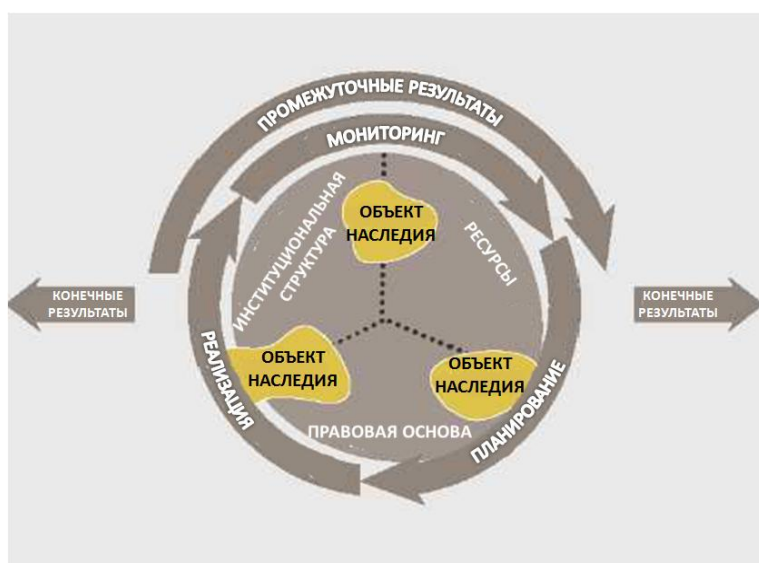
ПРОМЕЖУТОЧНЫЕ РЕЗУЛЬТАТЫ

МОНИТОРИНГ

ИНСТИТУЦИОНАЛЬНАЯ СТРУКТУРА

ОБЪЕКТ НАСЛЕДИЯ

РЕСУРСЫ

КОНЕЧНЫЕ РЕЗУЛЬТАТЫ

КОНЕЧНЫЕ РЕЗУЛЬТАТЫ

РЕАЛИЗАЦИЯ

ОБЪЕКТ НАСЛЕДИЯ

ОБЪЕКТ НАСЛЕДИЯ

ПРАВОВАЯ ОСНОВА

ПЛАНИРОВАНИЕ